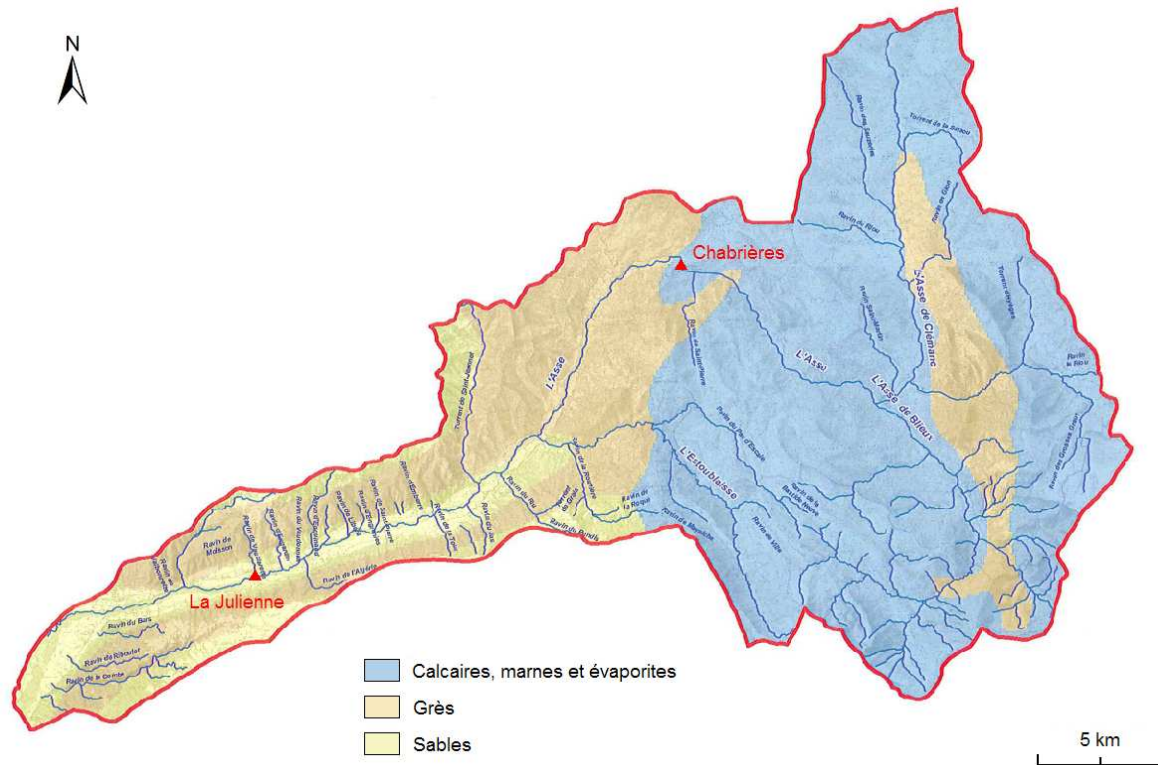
N

Chabrières

La Julienne

L'Asse

L'Asse

L'Asse de Blieux

L'Asse de Clumanc

L'Estoublaisse

Torrent de Saint-Jurson

Ravin de Molsson

Ravin du Bars

Ravin de Riboulet

Ravin de la Combe

Ravin de l'Alpèle

Ravin du Riu

Ravin de la Roque

Ravin du Pradis

Ravin de Vitze

Ravin de Blieu

Ravin de Blaux

Calcaires, marnes et évaporites

Grès

Sables

5 km